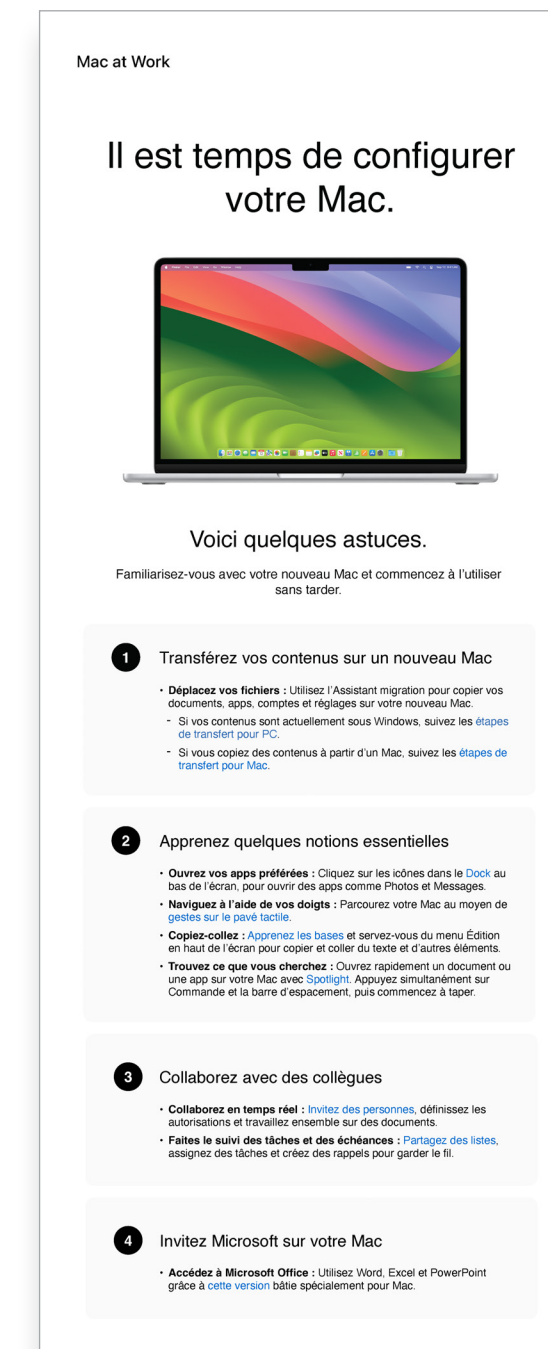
Mac at Work

Il est temps de configurer votre Mac.

Voici quelques astuces.

Familiarisez-vous avec votre nouveau Mac et commencez à l'utiliser sans tarder.

1

Transférez vos contenus sur un nouveau Mac

• Déplacez vos fichiers : Utilisez l'Assistant migration pour copier vos documents, apps, comptes et réglages sur votre nouveau Mac.

- Si vos contenus sont actuellement sous Windows, suivez les étapes de transfert pour PC.

- Si vous copiez des contenus à partir d'un Mac, suivez les étapes de transfert pour Mac.

2

Apprenez quelques notions essentielles

• Ouvrez vos apps préférées : Cliquez sur les icônes dans le Dock au bas de l'écran, pour ouvrir des apps comme Photos et Messages.

• Naviguez à l'aide de vos doigts : Parcourez votre Mac au moyen de gestes sur le pavé tactile.

• Copiez-collez : Apprenez les bases et servez-vous du menu Édition en haut de l'écran pour copier et coller du texte et d'autres éléments.

• Trouvez ce que vous cherchez : Ouvrez rapidement un document ou une app sur votre Mac avec Spotlight. Appuyez simultanément sur Commande et la barre d'espacement, puis commencez à taper.

3

Collaborez avec des collègues

• Collaborez en temps réel : Invitez des personnes, définissez les autorisations et travaillez ensemble sur des documents.

• Faites le suivi des tâches et des échéances : Partagez des listes, assignez des tâches et créez des rappels pour garder le fil.

4

Invitez Microsoft sur votre Mac

• Accédez à Microsoft Office : Utilisez Word, Excel et PowerPoint grâce à cette version bâtie spécialement pour Mac.